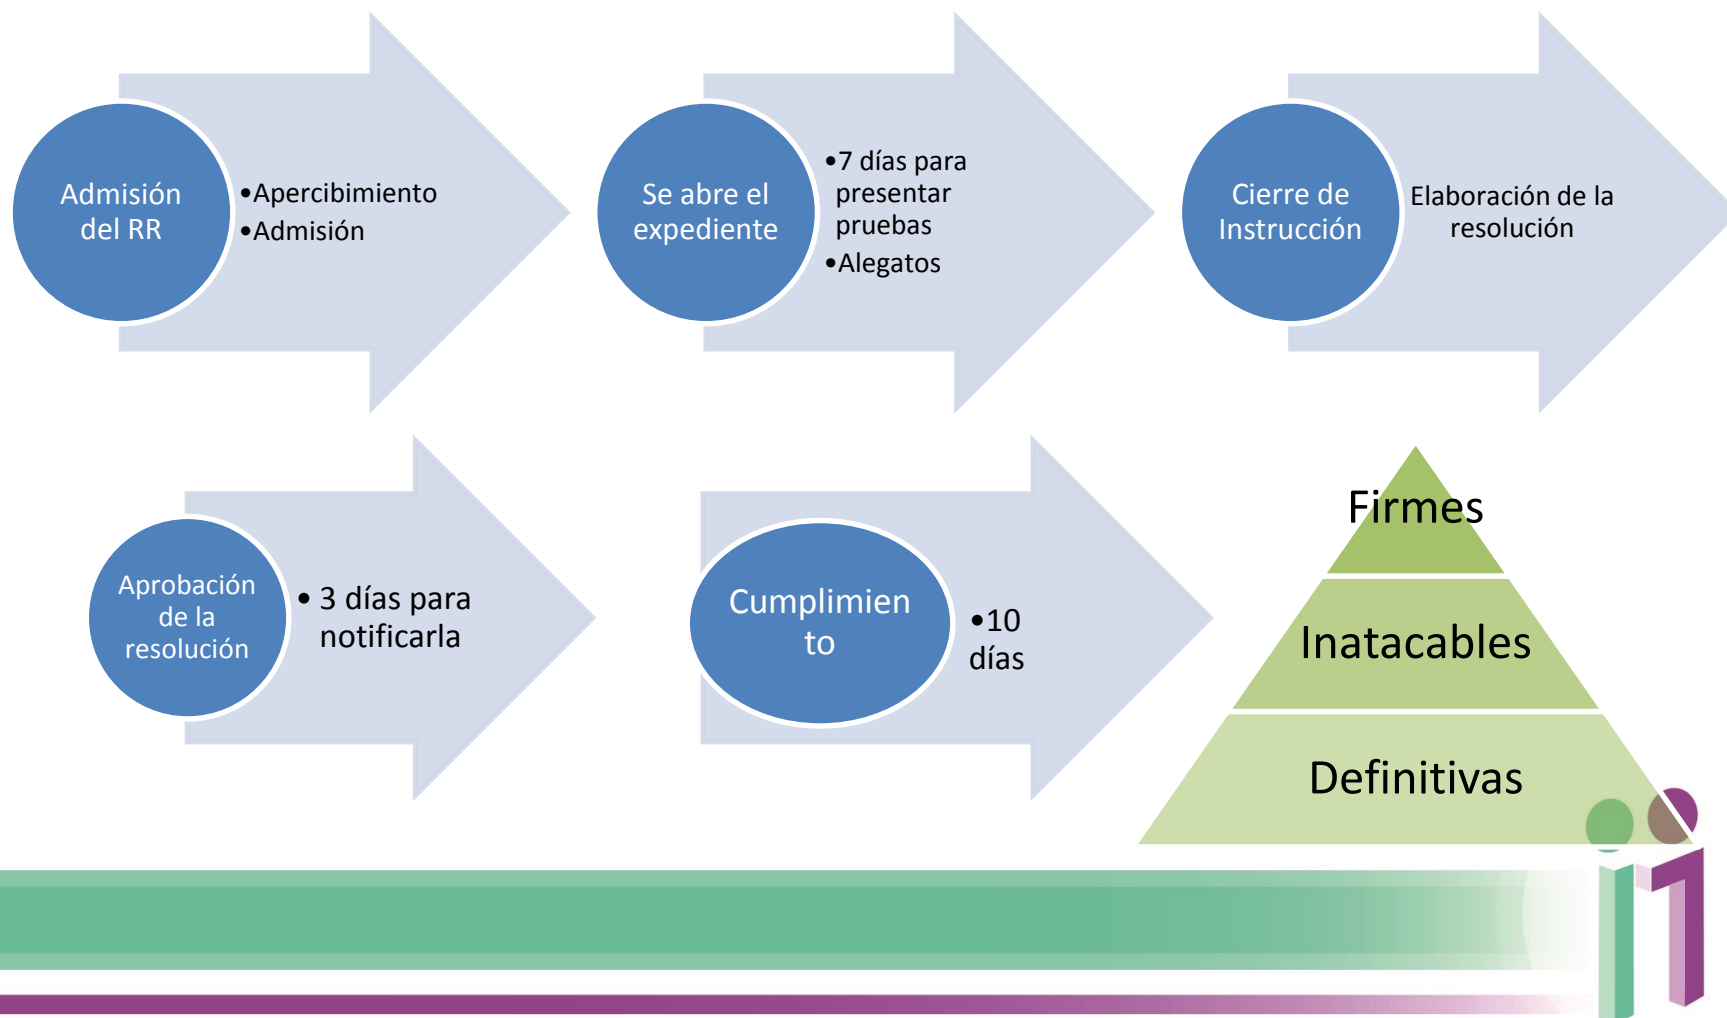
Admisión del RR

•Apercibimiento
•Admisión

Se abre el expediente

•7 días para presentar pruebas
•Alegatos

Cierre de Instrucción

Elaboración de la resolución

Aprobación de la resolución

• 3 días para notificarla

Cumplimien to

•10 días

Firmes

Inatacables

Definitivas